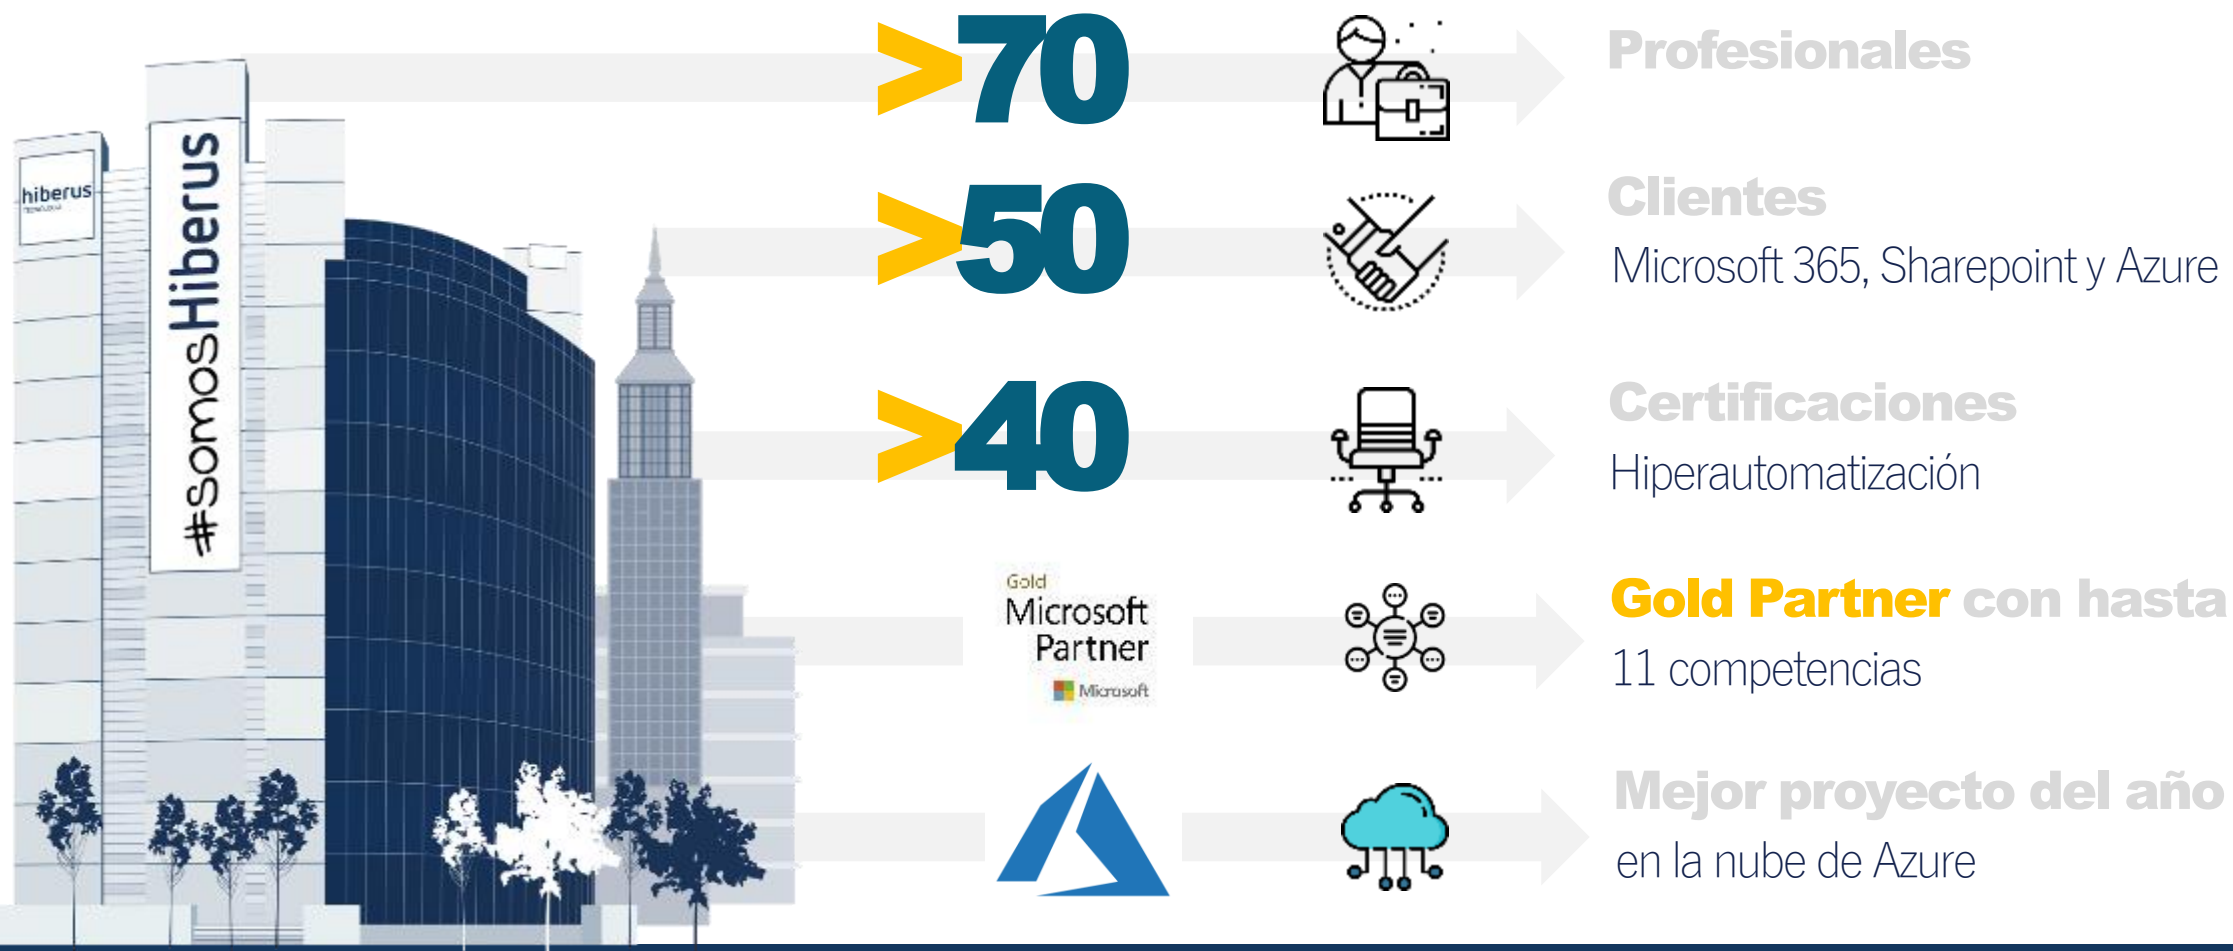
hiberus

#SomosHiberus

>70

Profesionales

>50

Clientes
Microsoft 365, Sharepoint y Azure

>40

Certificaciones
Hiperautomatización

Gold
Microsoft
Partner
Microsoft

Gold Partner con hasta
11 competencias

Mejor proyecto del año
en la nube de Azure